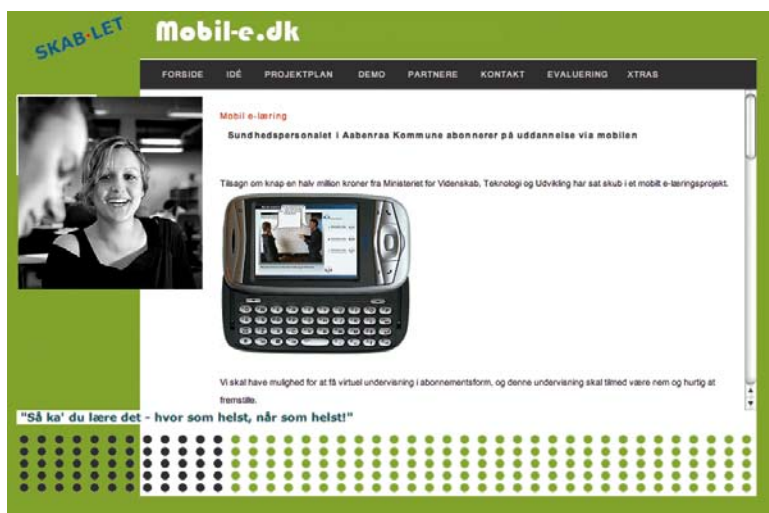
SKAB·LET

Mobil-e.dk

FORSIDE IDÉ PROJEKTPLAN DEMO PARTNERE KONTAKT EVALUERING XTRAS

Mobil e-læring

Sundhedspersonalet i Aabenraa Kommune abonnerer på uddannelse via mobilen

Tilsagn om knap en halv million kroner fra Ministeriet for Videnskab, Teknologi og Udvikling har sat skub i et mobilt e-læringsprojekt.

Vi skal have mulighed for at få virtuel undervisning i abonnementsform, og denne undervisning skal tilmed være nem og hurtig at fremstille.

"Så ka' du lære det - hvor som helst, når som helst!"